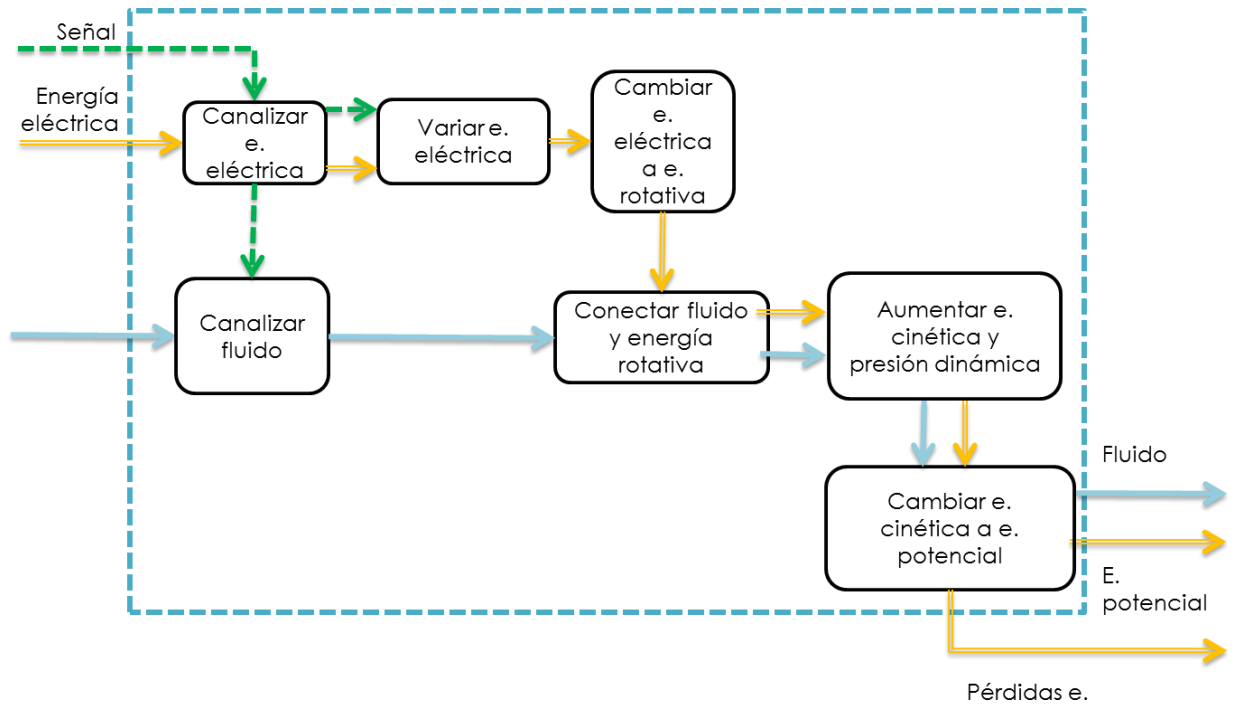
Señal

Energía eléctrica

Canalizar e. eléctrica

Variar e. eléctrica

Cambiar e. eléctrica a e. rotativa

Canalizar fluido

Conectar fluido y energía rotativa

Aumentar e. cinética y presión dinámica

Cambiar e. cinética a e. potencial

Fluido

E. potencial

Pérdidas e.